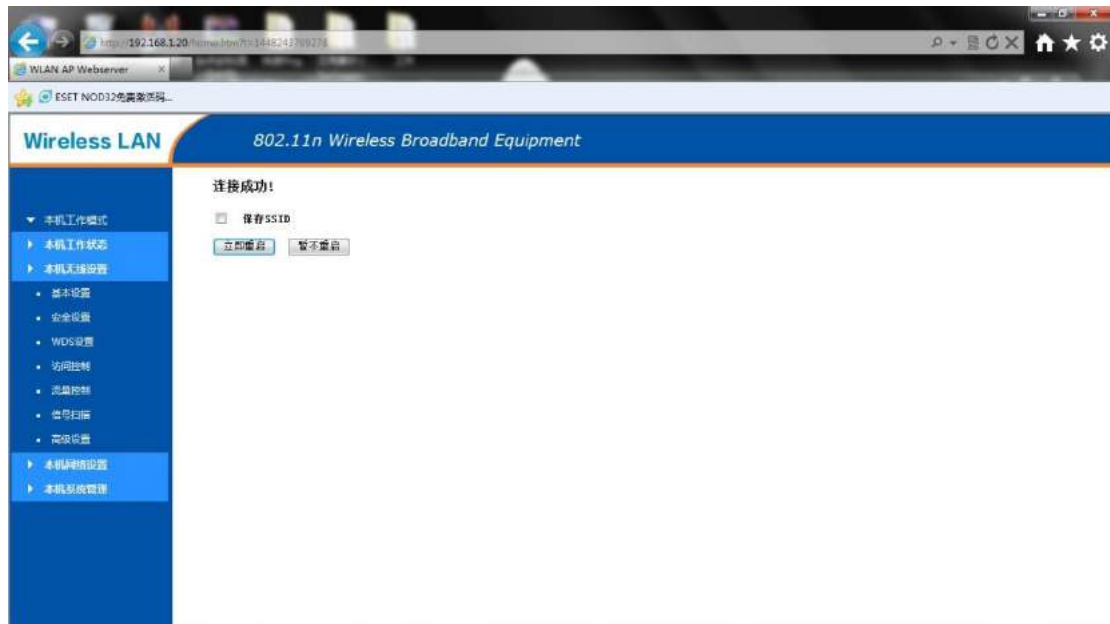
http://192.168.1.20/home.htm?t=1448243769274

WLAN AP Webserver

ESET NOD32免费激活码...

Wireless LAN

802.11n Wireless Broadband Equipment

▼ 本机工作模式

▶ 本机工作状态

▶ 本机无线设置

• 基本设置

• 安全设置

• WDS设置

• 访问控制

• 流量控制

• 信号扫描

• 高级设置

▶ 本机网络设置

▶ 本机系统管理

连接成功!

保存SSID

立即重启

暂不重启